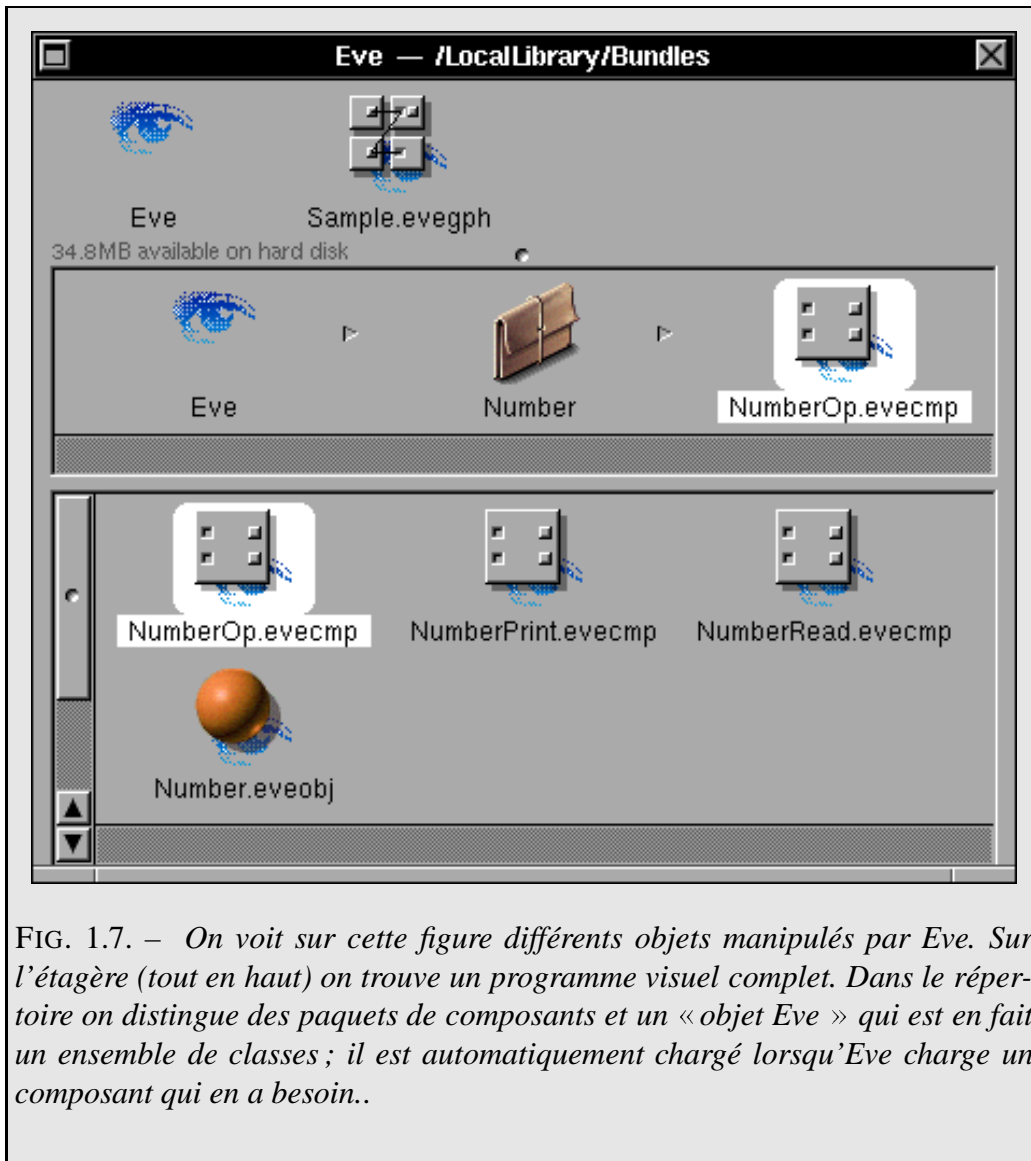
Eve — /LocalLibrary/Bundles

Eve

Sample.evegph

34.8MB available on hard disk

Eve

Number

NumberOp.evecmp

NumberOp.evecmp

NumberPrint.evecmp

NumberRead.evecmp

Number.eveobj

FIG. 1.7. – *On voit sur cette figure différents objets manipulés par Eve. Sur l'étagère (tout en haut) on trouve un programme visuel complet. Dans le répertoire on distingue des paquets de composants et un « objet Eve » qui est en fait un ensemble de classes ; il est automatiquement chargé lorsqu'Eve charge un composant qui en a besoin..*